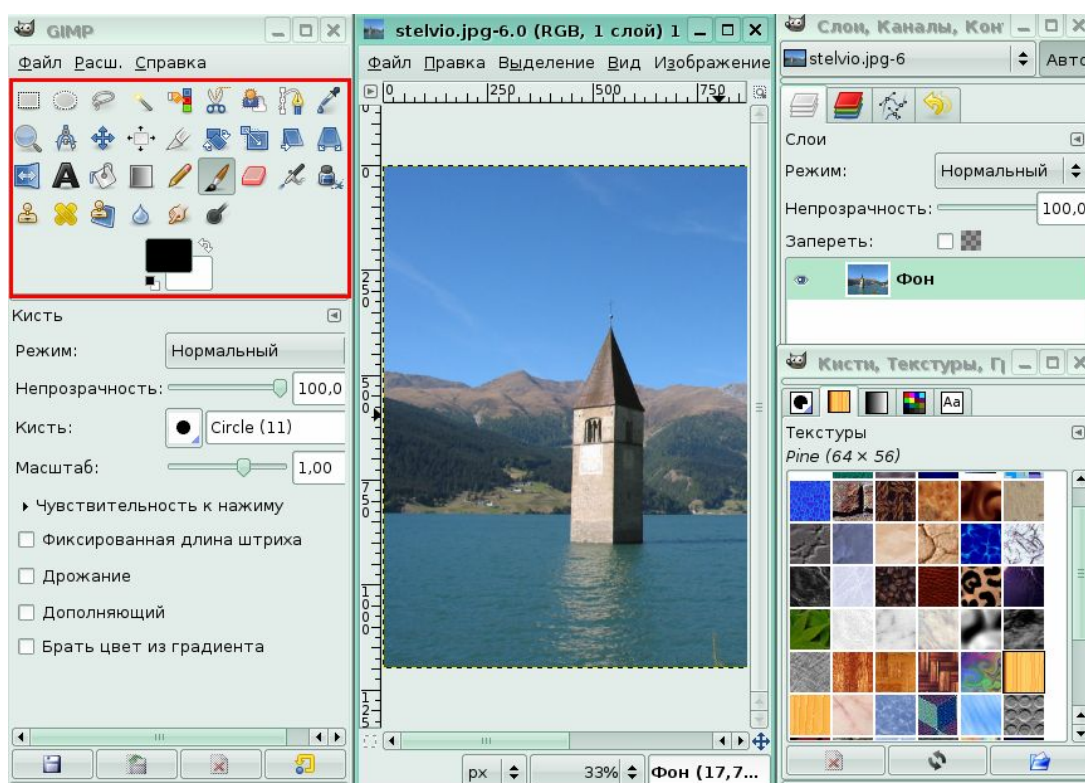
GIMP

Файл Расш. Справка

Кисть

Режим: Нормальный

Непрозрачность: 100,0

Кисть: Circle (11)

Масштаб: 1,00

▸ Чувствительность к нажиму

Фиксированная длина штриха

Дрожание

Дополняющий

Брать цвет из градиента

stelvio.jpg-6.0 (RGB, 1 слой) 1

Файл Правка Выделение Вид Изображение

0 250 500 750

0

250

500

750

1000

px 33% Фон (17,7...

Слои, Каналы, Кон

stelvio.jpg-6 Авто

Слои

Режим: Нормальный

Непрозрачность: 100,0

Запереть:

Фон

Кисти, Текстуры, Г

Aa

Текстуры

Pine (64 × 56)